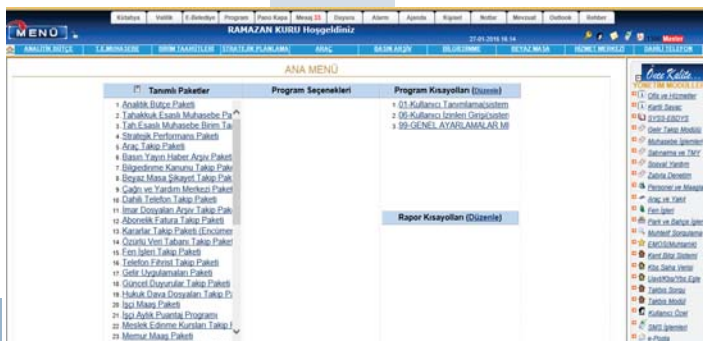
MENÜ

Kütüphane | Vekillik | E-Belediye | Program | Pano Kapa | Mesaj 33 | Duyuru | Alarm | Ajanda | Kişisel | Notlar | Mevzuat | Outlook | Rehber

RAMAZAN KURU Hoşgeldiniz

27-01-2016 16:14

Master

ANALİTİK BÜTÇE | T.H.MUHASEBE | BİRİM TAAHHÜTLERİ | STRATEJİK PLANLAMA | ARAÇ | BASIN ARŞİV | BİLGİEDİNME | BEYAZ MASA | HİZMET MERKEZİ | DAHİLİ TELEFON

ANA MENÜ

| Tanımlı Paketler | Program Seçenekleri | Program Kısayolları (Düzenle) |
|---|---|---|
| 1 Analitik Bütçe Paketi | | 1 01-Kullanıcı Tanımlamalarısistem |
| 2 Tahakkuk Esaslı Muhasebe Pa | | 2 06-Kullanıcı İzinleri Girişi/sisten |
| 3 Tah.Esaslı Muhasebe Birim Ta | | 3 99-GENEL AYARLAMALAR Mİ |
| 4 Stratejik Performans Paketi | | |
| 5 Araç Takip Paketi | | |
| 6 Basın Yayın Haber Arşiv Paket | | |
| 7 Bilgiedinme Kanunu Takip Pak | | |
| 8 Beyaz Masa Şikayet Takip Pak | | |
| 9 Çağrı ve Yardım Merkezi Pake | | |
| 10 Dahili Telefon Takip Paketi | | |
| 11 İmar Dosyaları Arşiv Takip Pak | | Rapor Kısayolları (Düzenle) |
| 12 Abonelik Fatura Takip Paketi | | |
| 13 Kararlar Takip Paketi (Encümer | | |
| 14 Özürlü Veri Tabanı Takip Paket | | |
| 15 Fen İşleri Takip Paketi | | |
| 16 Telefon Fihrist Takip Paketi | | |
| 17 Gelir Uygulamaları Paketi | | |
| 18 Güncel Duyurular Takip Paketi | | |
| 19 Hukuk Dava Dosyaları Takip P | | |
| 20 İşçi Maaş Paketi | | |
| 21 İşçi Aylık Puantaj Programı | | |
| 22 Meslek Edinme Kursları Takip | | |
| 23 Memur Maaş Paketi | | |

Önce Kalite...
YÖNETİM MODÜLLERİ
Ofis ve Hizmetler
Kartlı Sayaç
SYSS-EBDYS
Gelir Takip Modülü
Muhasebe İşlemleri
Satınalma ve TMY
Sosyal Yardım
Zabıta Denetim
Personel ve Maaşla
Araç ve Yakıt
Fen İşleri
Park ve Bahçe İşler
Muhtelif Sorgulama
EMOS(Muhtarlık)
Kent Bilgi Sistemi
Kbs Saha Verisi
Uavt/Kbs/Yte Eşle
Tarifeli Sorgu
Tarife Modül
Kullanıcı Özel
SMS İşlemleri
e-Posta